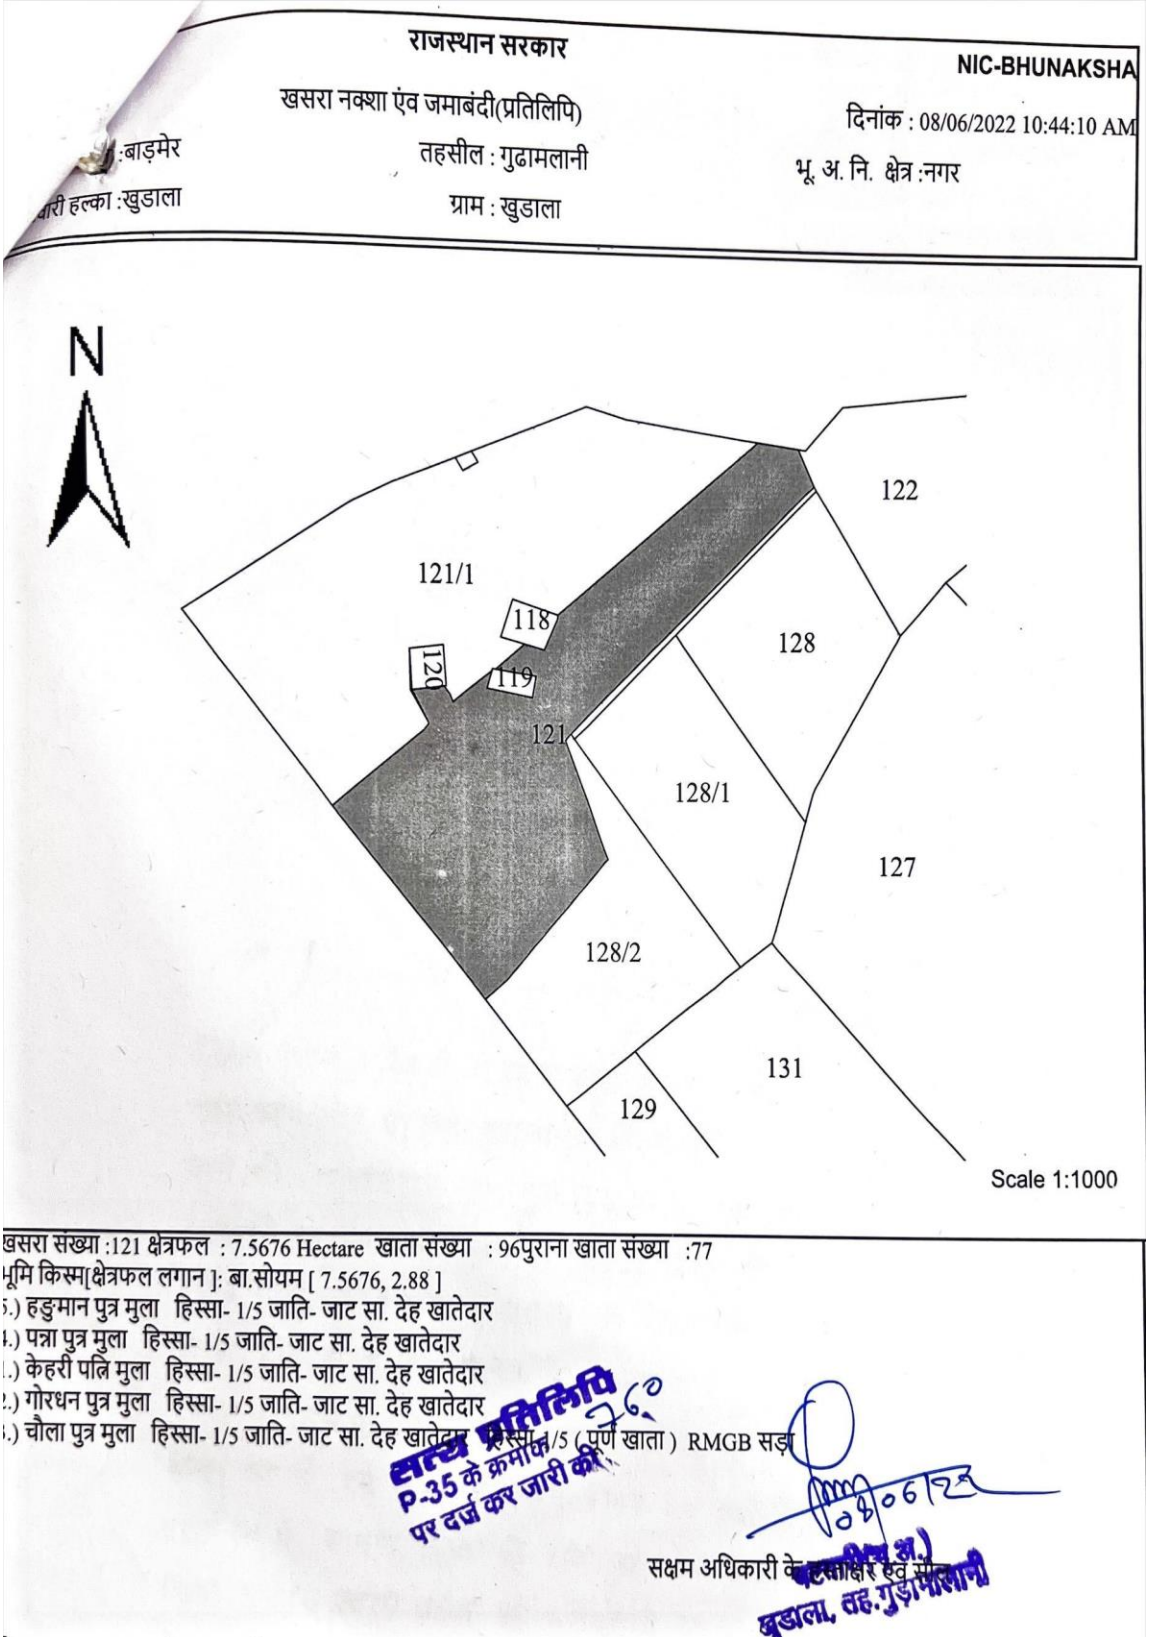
राजस्थान सरकार

NIC-BHUNAKSHA

खसरा नक्शा एंव जमाबंदी(प्रतिलिपि)

दिनांक : 08/06/2022 10:44:10 AM

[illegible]:बाड़मेर

तहसील : गुढामलानी

भू. अ. नि. क्षेत्र :नगर

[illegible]री हल्का :खुडाला

ग्राम : खुडाला

N

122

121/1

118

128

120

119

121

128/1

127

128/2

131

129

Scale 1:1000

खसरा संख्या :121 क्षेत्रफल : 7.5676 Hectare खाता संख्या : 96पुराना खाता संख्या :77
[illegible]मि किस्म[क्षेत्रफल लगान ]: बा.सोयम [ 7.5676, 2.88 ]
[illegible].) हड़ुमान पुत्र मुला हिस्सा- 1/5 जाति- जाट सा. देह खातेदार
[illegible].) पन्ना पुत्र मुला हिस्सा- 1/5 जाति- जाट सा. देह खातेदार
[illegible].) केहरी पत्नि मुला हिस्सा- 1/5 जाति- जाट सा. देह खातेदार
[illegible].) गोरधन पुत्र मुला हिस्सा- 1/5 जाति- जाट सा. देह खातेदार
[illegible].) चौला पुत्र मुला हिस्सा- 1/5 जाति- जाट सा. देह खातेदार हिस्सा 1/5 ( पूर्ण खाता ) RMGB सड़

सत्य प्रतिलिपि
P-35 के क्रमांक 760
पर दर्ज कर जारी की

08/06/22

सक्षम अधिकारी के हस्ताक्षर एवं सील
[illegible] (अ.)
खुडाला, तह.गुड़ामालानी